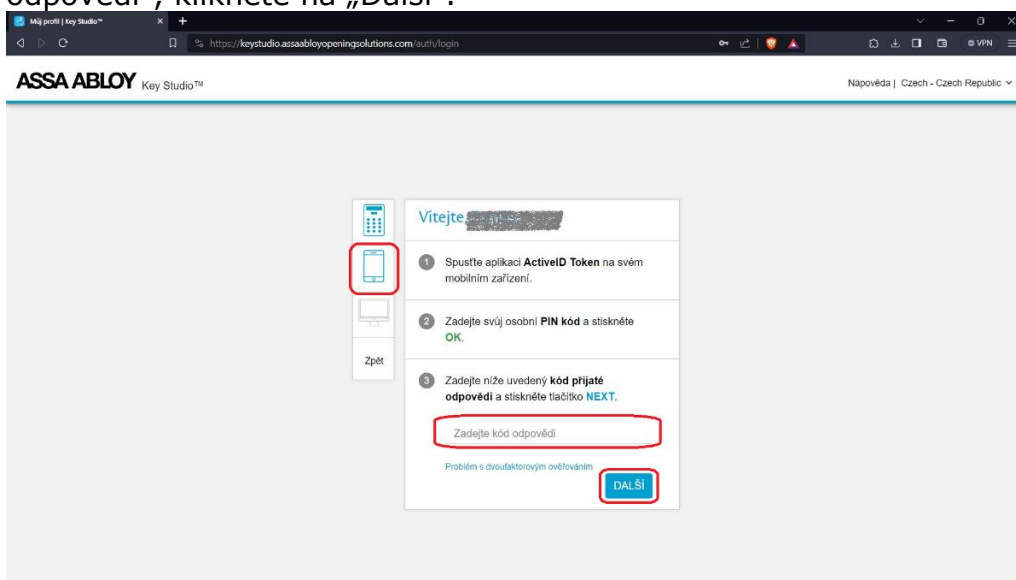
odpovědi", klikněte na „Další".

Můj profil | Key Studio™

https://keystudio.assaabloyopeningsolutions.com/auth/login

VPN

ASSA ABLOY Key Studio™

Nápověda | Czech - Czech Republic

Vítejte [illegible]

1 Spusťte aplikaci ActiveID Token na svém mobilním zařízení.

2 Zadejte svůj osobní PIN kód a stiskněte OK.

3 Zadejte níže uvedený kód přijaté odpovědi a stiskněte tlačítko NEXT.

Zadejte kód odpovědi

Problém s dvoufaktorovým ověřováním

DALŠÍ

Zpět